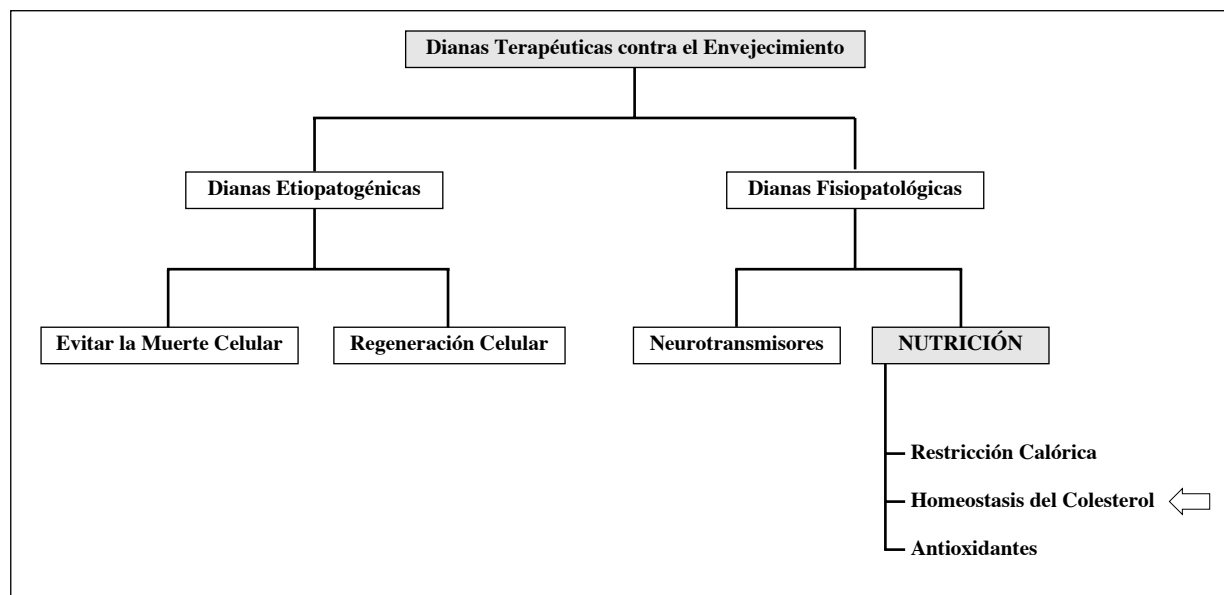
Dianas Terapéuticas contra el Envejecimiento

Dianas Etiopatogénicas

Dianas Fisiopatológicas

Evitar la Muerte Celular

Regeneración Celular

Neurotransmisores

NUTRICIÓN

Restricción Calórica

Homeostasis del Colesterol

Antioxidantes